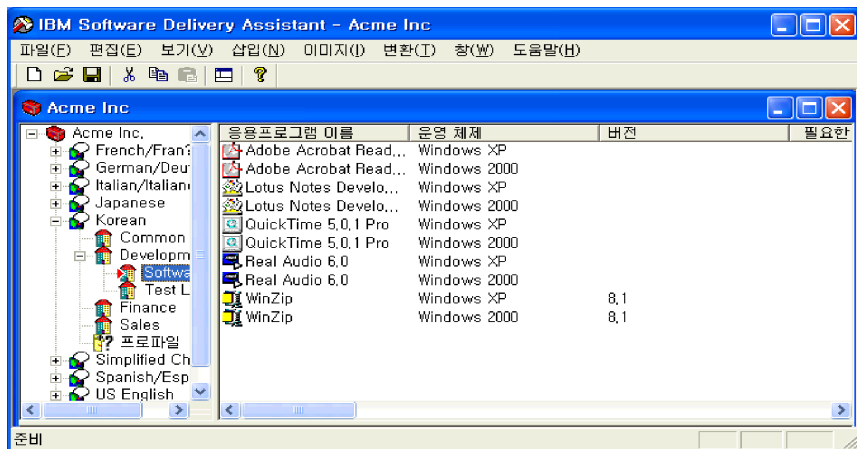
IBM Software Delivery Assistant - Acme Inc

파일(F) 편집(E) 보기(V) 삽입(N) 이미지(I) 변환(T) 창(W) 도움말(H)

Acme Inc

Acme Inc.
French/Fran?
German/Deu
Italian/Italian
Japanese
Korean
Common
Developm
Softwa
Test L
Finance
Sales
프로파일
Simplified Ch
Spanish/Esp
US English

| 응용프로그램 이름 | 운영 체제 | 버전 | 필요한 |
|---|---|---|---|
| Adobe Acrobat Read... | Windows XP | | |
| Adobe Acrobat Read... | Windows 2000 | | |
| Lotus Notes Develo... | Windows XP | | |
| Lotus Notes Develo... | Windows 2000 | | |
| QuickTime 5.0.1 Pro | Windows XP | | |
| QuickTime 5.0.1 Pro | Windows 2000 | | |
| Real Audio 6.0 | Windows XP | | |
| Real Audio 6.0 | Windows 2000 | | |
| WinZip | Windows XP | 8.1 | |
| WinZip | Windows 2000 | 8.1 | |

준비